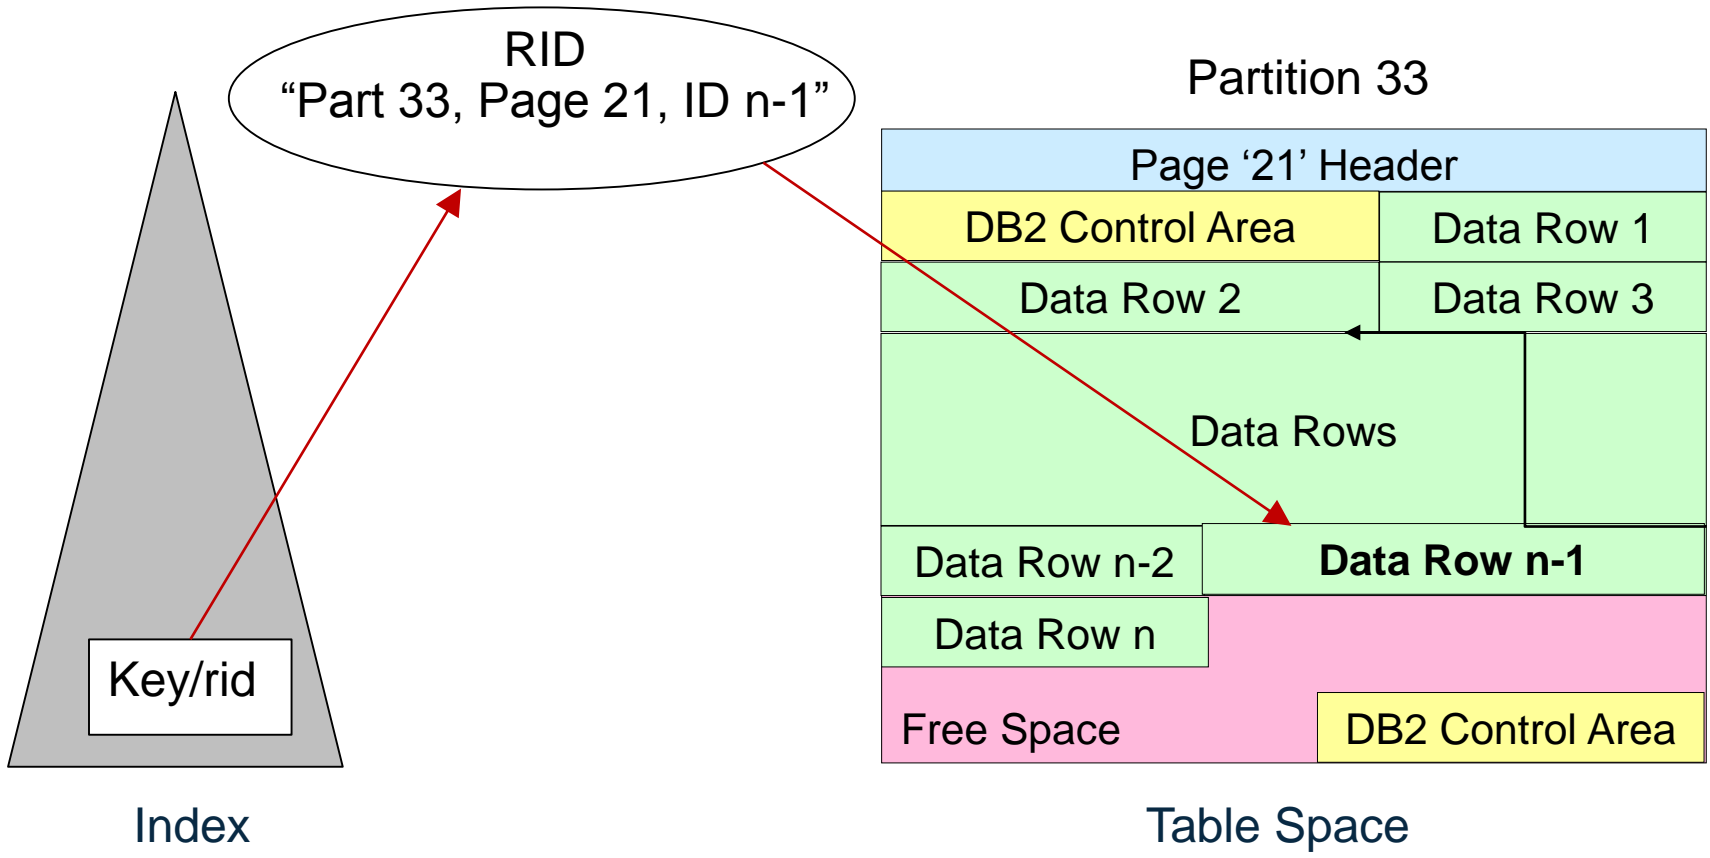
RID
“Part 33, Page 21, ID n-1”

Partition 33

Page ‘21’ Header

DB2 Control Area

Data Row 1

Data Row 2

Data Row 3

Data Rows

Data Row n-2

Data Row n-1

Data Row n

Free Space

DB2 Control Area

Key/rid

Index

Table Space